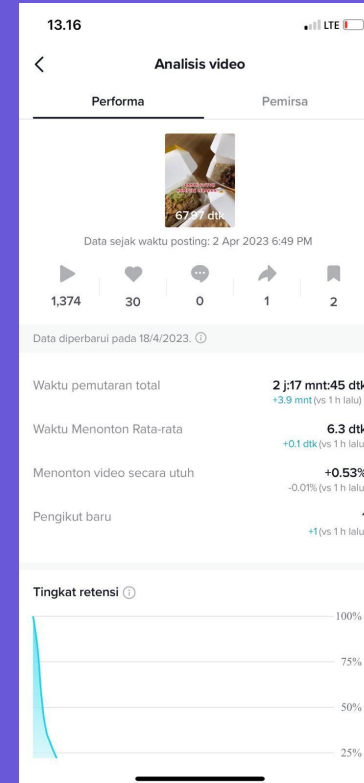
13.16

LTE

Analisis video

Performa

Pemirsa

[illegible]

67.97 dtk

Data sejak waktu posting: 2 Apr 2023 6:49 PM

1,374

30

0

1

2

Data diperbarui pada 18/4/2023.

Waktu pemutaran total

2 j:17 mnt:45 dtk

+3.9 mnt (vs 1 h lalu)

Waktu Menonton Rata-rata

6.3 dtk

+0.1 dtk (vs 1 h lalu)

Menonton video secara utuh

+0.53%

-0.01% (vs 1 h lalu)

Pengikut baru

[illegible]

+1 (vs 1 h lalu)

Tingkat retensi

100%

75%

50%

25%